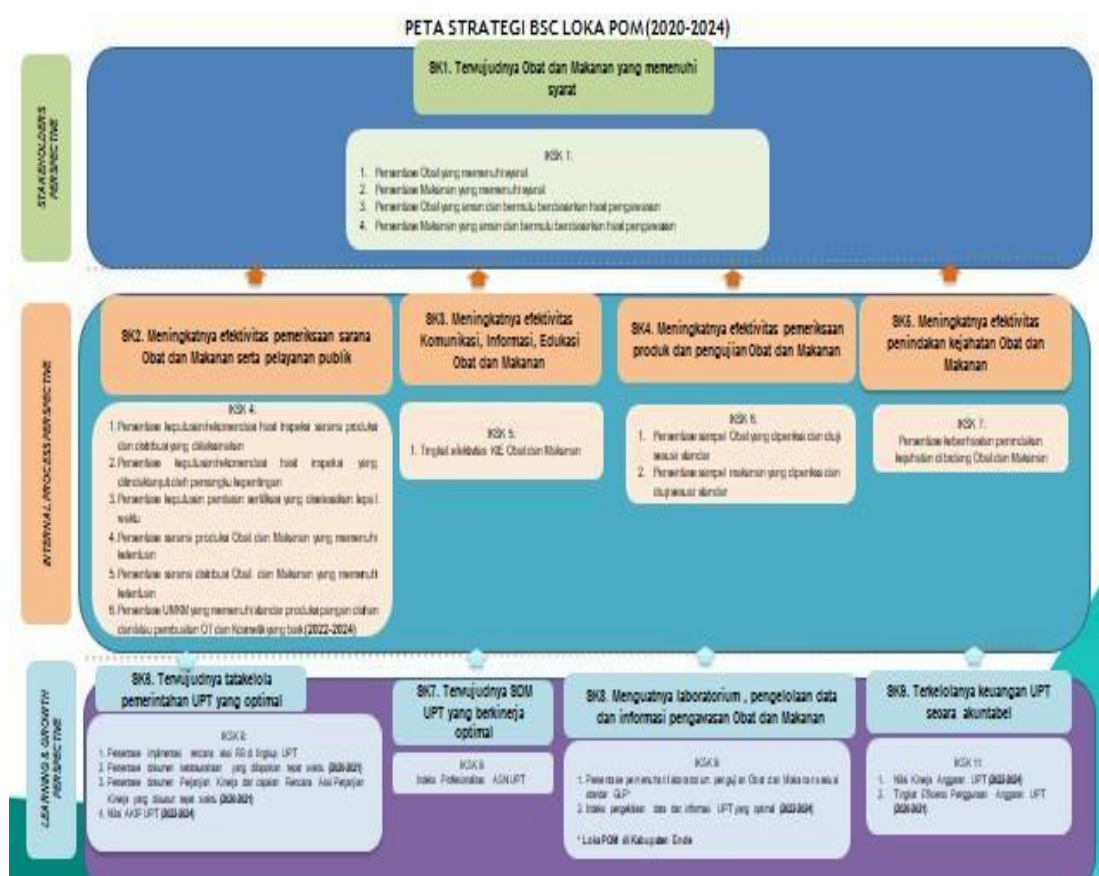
PETA STRATEGI BSC LOKA POM (2020-2024)

STAKEHOLDERS PERSPECTIVE

SK1. Terwujudnya Obat dan Makanan yang memenuhi syarat

IKSK 1:
1. Persentase Obat yang memenuhi syarat
2. Persentase Makanan yang memenuhi syarat
3. Persentase Obat yang aman dan bermutu berdasarkan hasil pengawasan
4. Persentase Makanan yang aman dan bermutu berdasarkan hasil pengawasan

INTERNAL PROCESS PERSPECTIVE

SK2. Meningkatnya efektivitas pemeriksaan sarana Obat dan Makanan serta pelayanan publik

IKSK 4:
1. Persentase keputusan/rekomendasi hasil inspeksi sarana produksi dan distribusi yang ditindaklanjuti
2. Persentase keputusan/rekomendasi hasil inspeksi yang ditindaklanjuti oleh pemangku kepentingan
3. Persentase keputusan penilaian sertifikasi yang diselesaikan tepat waktu
4. Persentase sarana produksi Obat dan Makanan yang memenuhi ketentuan
5. Persentase sarana distribusi Obat dan Makanan yang memenuhi ketentuan
6. Persentase UMKM yang memenuhi standar produksi pangan olahan dan/atau pembuatan OT dan Kosmetik yang baik (2022-2024)

SK3. Meningkatnya efektivitas Komunikasi, Informasi, Edukasi Obat dan Makanan

IKSK 5:
1. Tingkat efektivitas KIE Obat dan Makanan

SK4. Meningkatnya efektivitas pemeriksaan produk dan pengujian Obat dan Makanan

IKSK 6:
1. Persentase sampel Obat yang diperiksa dan diuji sesuai standar
2. Persentase sampel makanan yang diperiksa dan diuji sesuai standar

SK5. Meningkatnya efektivitas penindakan kejahatan Obat dan Makanan

IKSK 7:
Persentase keberhasilan penindakan kejahatan di bidang Obat dan Makanan

LEARNING & GROWTH PERSPECTIVE

SK6. Terwujudnya tatakelola pemerintahan UPT yang optimal

IKSK 8:
1. Persentase implementasi rencana aksi RB di lingkup UPT
2. Persentase dokumen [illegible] yang disajikan tepat waktu (2020-2021)
3. Persentase dokumen Perjanjian Kinerja dan capaian Rencana Aksi Perjanjian Kinerja yang disusun tepat waktu (2020-2021)
4. Nilai AKIP UPT (2022-2024)

SK7. Terwujudnya SDM UPT yang berkinerja optimal

IKSK 9:
Indeks Profesionalitas ASN UPT

SK8. Menguatnya laboratorium , pengelolaan data dan informasi pengawasan Obat dan Makanan

IKSK 10:
1. Persentase pemenuhan laboratorium pengujian Obat dan Makanan sesuai standar GLP
2. Indeks pengelolaan data dan informasi UPT yang optimal (2022-2024)

* Loka POM di Kabupaten Ende

SK9. Terkelolanya keuangan UPT secara akuntabel

IKSK 11:
1. Nilai Kinerja Anggaran UPT (2022-2024)
2. Tingkat Efisiensi Penggunaan Anggaran UPT (2020-2021)